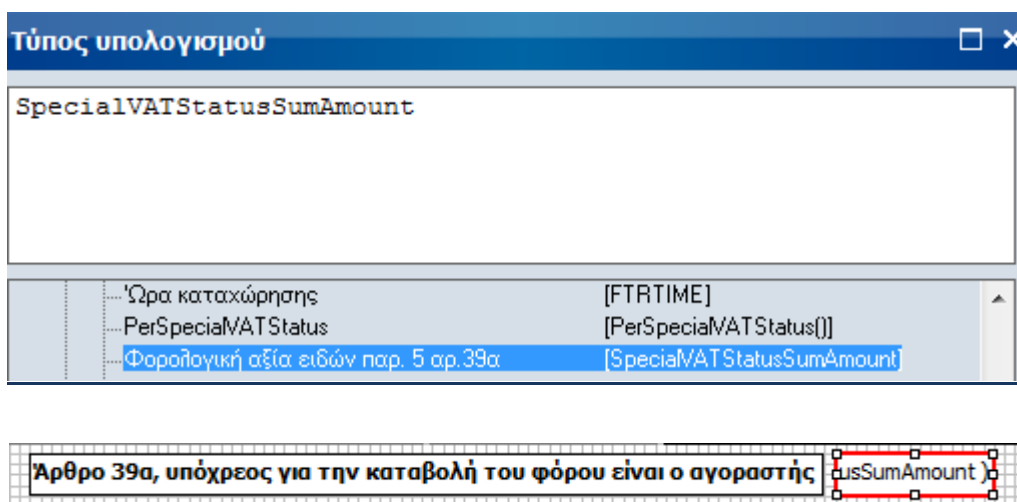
Τύπος υπολογισμού

SpecialVATStatusSumAmount

'Ωρα καταχώρησης [FTRTIME]
PerSpecialVATStatus [PerSpecialVATStatus()]
Φορολογική αξία ειδών παρ. 5 αρ.39α [SpecialVATStatusSumAmount]

Άρθρο 39α, υπόχρεος για την καταβολή του φόρου είναι ο αγοραστής

usSumAmount )